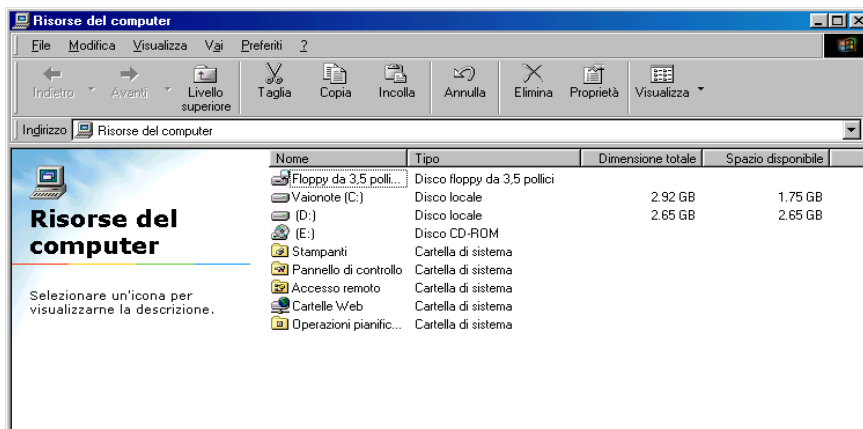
Risorse del computer

File Modifica Visualizza Vai Preferiti ?

Indietro Avanti Livello superiore Taglia Copia Incolla Annulla Elimina Proprietà Visualizza

Indirizzo Risorse del computer

Risorse del computer

Selezionare un'icona per visualizzarne la descrizione.

| Nome | Tipo | Dimensione totale | Spazio disponibile |
|---|---|---|---|
| Floppy da 3,5 polli... | Disco floppy da 3,5 pollici | | |
| Vaionote (C:) | Disco locale | 2.92 GB | 1.75 GB |
| (D:) | Disco locale | 2.65 GB | 2.65 GB |
| (E:) | Disco CD-ROM | | |
| Stampanti | Cartella di sistema | | |
| Pannello di controllo | Cartella di sistema | | |
| Accesso remoto | Cartella di sistema | | |
| Cartelle Web | Cartella di sistema | | |
| Operazioni pianific... | Cartella di sistema | | |